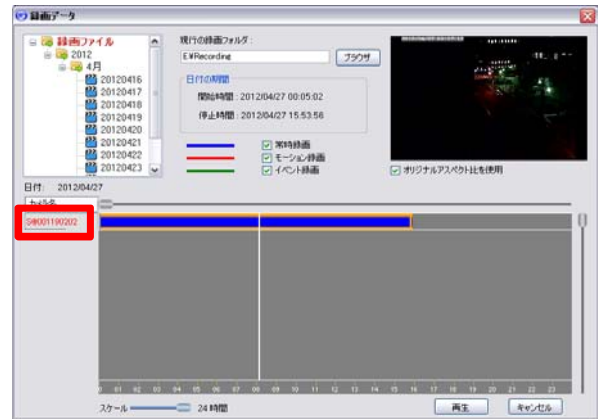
録画データ

録画ファイル
2012
4月
20120416
20120417
20120418
20120419
20120420
20120421
20120422
20120423

現行の録画フォルダ：
E:¥Recording
ブラウザ

日付の期間
開始時間：2012/04/27 00:05:02
停止時間：2012/04/27 15:53:56

常時録画
モーション録画
イベント録画

オリジナルアスペクト比を使用

日付： 2012/04/27
カメラ名
S#001190202

00 01 02 03 04 05 06 07 08 09 10 11 12 13 14 15 16 17 18 19 20 21 22 23

スケール 24 時間

再生
キャンセル